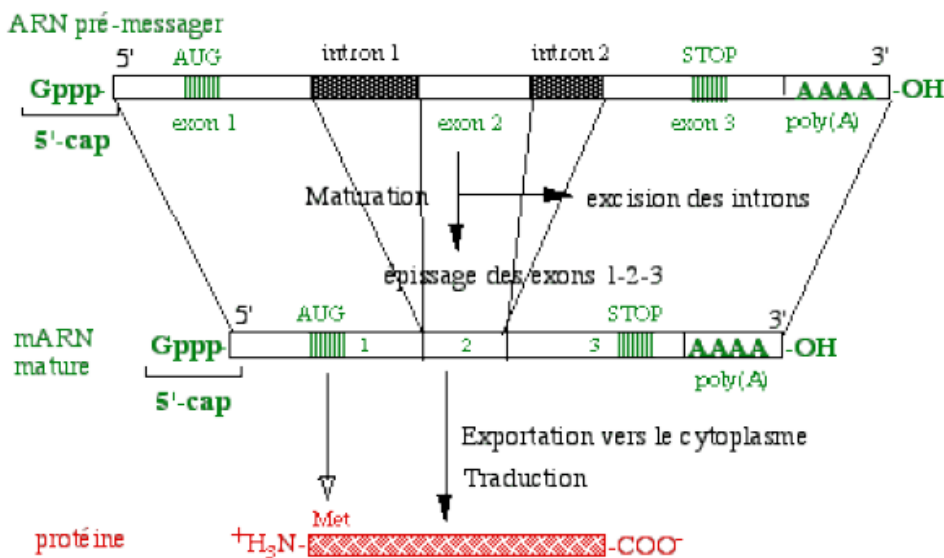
ARN pré-messager

5' AUG intron 1 intron 2 STOP 3'

Gppp- AAAA -OH

5'-cap exon 1 exon 2 exon 3 poly(A)

Maturation excision des introns

épissage des exons 1-2-3

mARN mature

5' AUG STOP 3'

Gppp- 1 2 3 AAAA -OH

5'-cap poly(A)

Exportation vers le cytoplasme

Traduction

Met

protéine $^{+}H_3N$- -$COO^{-}$